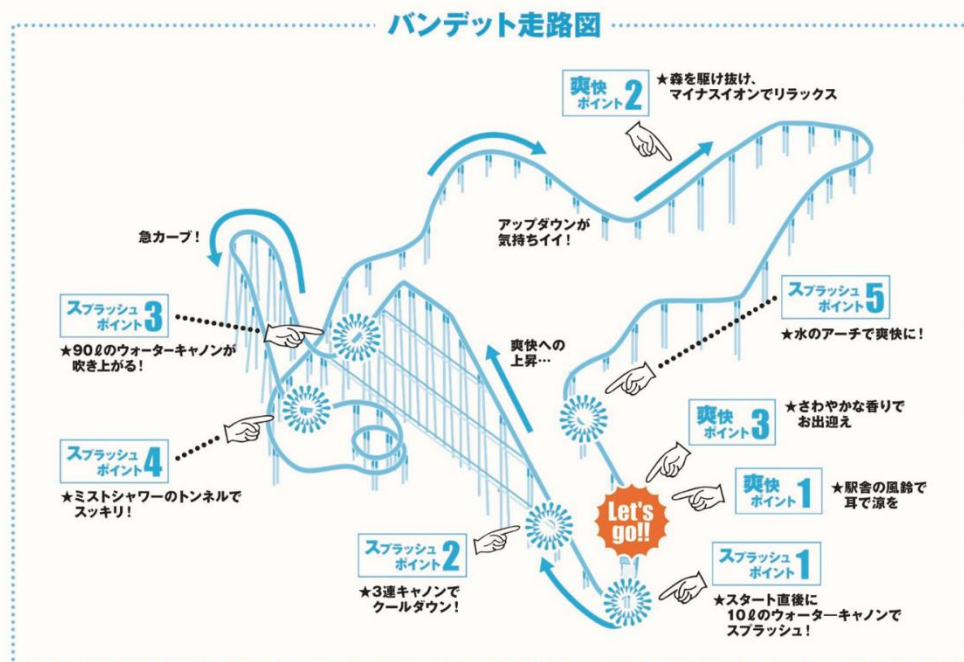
バンデット走路図

爽快ポイント2
★森を駆け抜け、マイナスイオンでリラックス

アップダウンが気持ちイイ！

急カーブ！

スプラッシュポイント3
★90ℓのウォーターキャノンが吹き上がる！

スプラッシュポイント5
★水のアーチで爽快に！

爽快への上昇…

爽快ポイント3
★さわやかな香りでお出迎え

スプラッシュポイント4
★ミストシャワーのトンネルでスッキリ！

爽快ポイント1
★駅舎の風鈴で耳で涼を

Let's go!!

スプラッシュポイント2
★3連キャノンでクールダウン！

スプラッシュポイント1
★スタート直後に10ℓのウォーターキャノンでスプラッシュ！